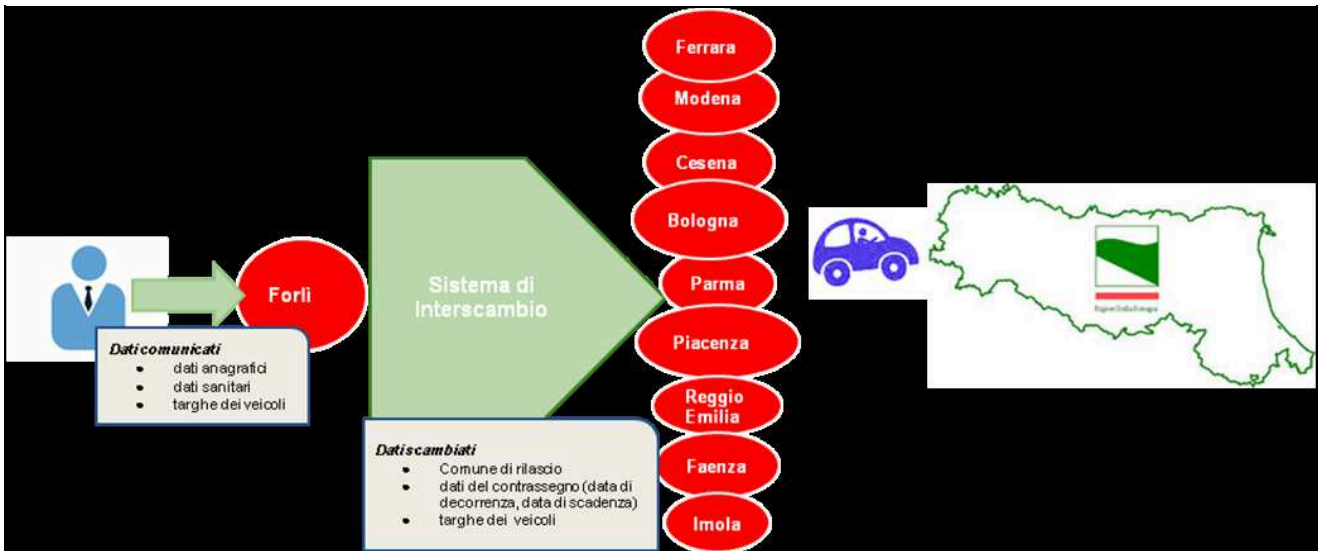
Ferrara
Modena
Cesena
Bologna
Parma
Piacenza
Reggio Emilia
Faenza
Imola

Forlì

Sistema di Interscambio

Daticomunicati
• dati anagrafici
• dati sanitari
• targhe dei veicoli

Datiscambiati
• Comune di rilascio
• dati del contrassegno (data di decorrenza, data di scadenza)
• targhe dei veicoli

Regione Emilia-Romagna